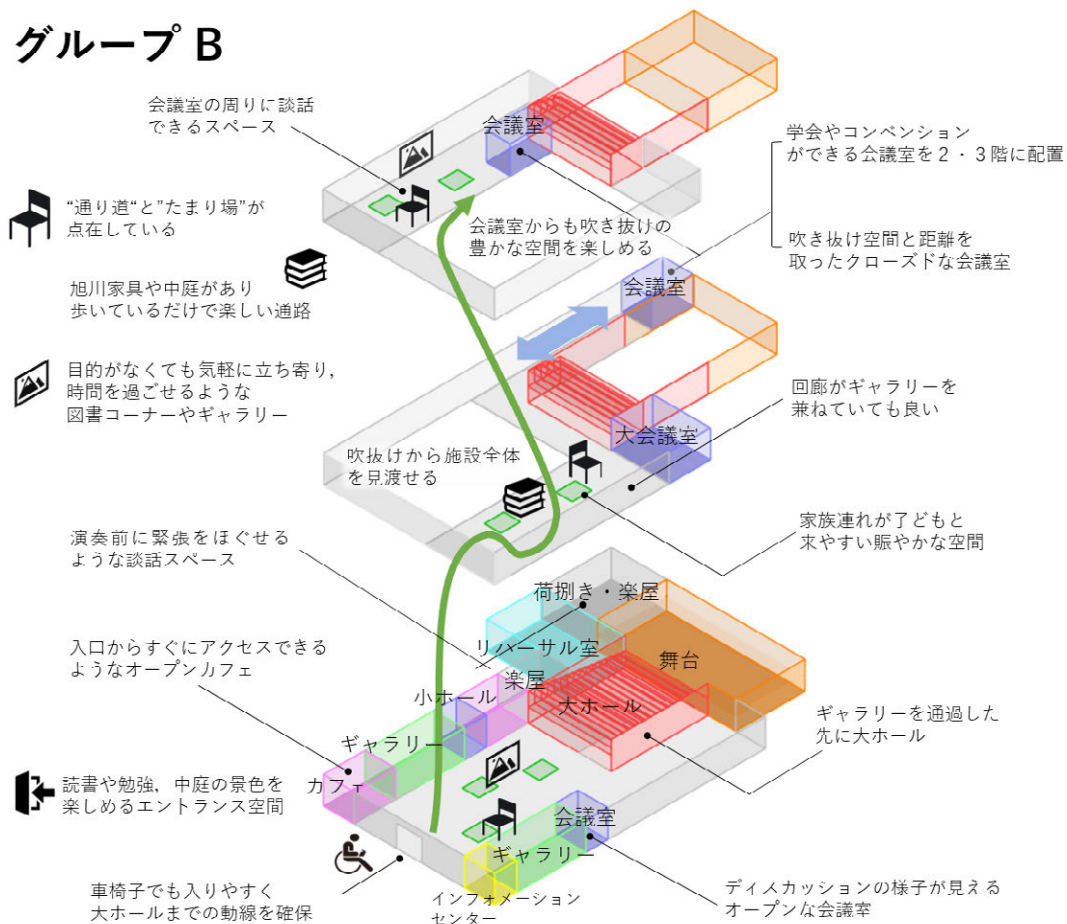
グループ B

会議室の周りに談話できるスペース

会議室

学会やコンベンションができる会議室を２・３階に配置

“通り道”と”たまり場”が点在している

会議室からも吹き抜けの豊かな空間を楽しめる

吹き抜け空間と距離を取ったクローズドな会議室

旭川家具や中庭があり歩いているだけで楽しい通路

会議室

目的がなくても気軽に立ち寄り，時間を過ごせるような図書コーナーやギャラリー

回廊がギャラリーを兼ねていても良い

大会議室

吹抜けから施設全体を見渡せる

家族連れが子どもと来やすい賑やかな空間

演奏前に緊張をほぐせるような談話スペース

荷捌き・楽屋

リハーサル室

舞台

入口からすぐにアクセスできるようなオープンカフェ

楽屋

小ホール

大ホール

ギャラリーを通過した先に大ホール

ギャラリー

カフェ

読書や勉強，中庭の景色を楽しめるエントランス空間

会議室

ギャラリー

車椅子でも入りやすく大ホールまでの動線を確保

インフォメーションセンター

ディスカッションの様子が見えるオープンな会議室